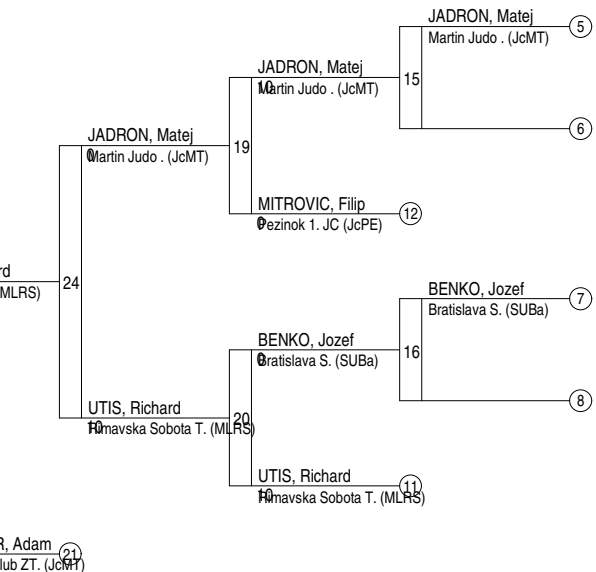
JADRON, Matej
Martin Judo . (JcMT)
5

JADRON, Matej
10
Martin Judo . (JcMT)
15

6

JADRON, Matej
0
Martin Judo . (JcMT)
19

MITROVIC, Filip
0
Pezinok 1. JC (JcPE)
12

rd
(MLRS)
24

BENKO, Jozef
Bratislava S. (SUBa)
7

BENKO, Jozef
0
Bratislava S. (SUBa)
16

8

UTIS, Richard
10
Rimavska Sobota T. (MLRS)
20

UTIS, Richard
10
Rimavska Sobota T. (MLRS)
11

R, Adam
lub ZT. (JcMT)
21